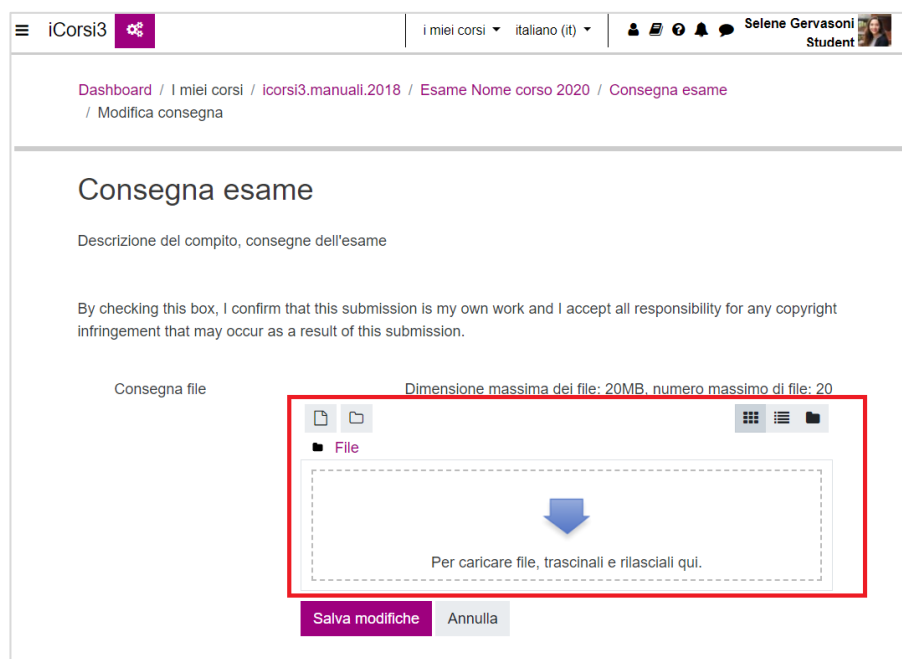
iCorsi3

i miei corsi ▾ italiano (it) ▾

Selene Gervasoni
Student

Dashboard / I miei corsi / icorsi3.manuali.2018 / Esame Nome corso 2020 / Consegna esame / Modifica consegna

Consegna esame

Descrizione del compito, consegne dell'esame

By checking this box, I confirm that this submission is my own work and I accept all responsibility for any copyright infringement that may occur as a result of this submission.

Consegna file

Dimensione massima dei file: 20MB, numero massimo di file: 20

File

Per caricare file, trascinali e rilasciali qui.

Salva modifiche

Annulla